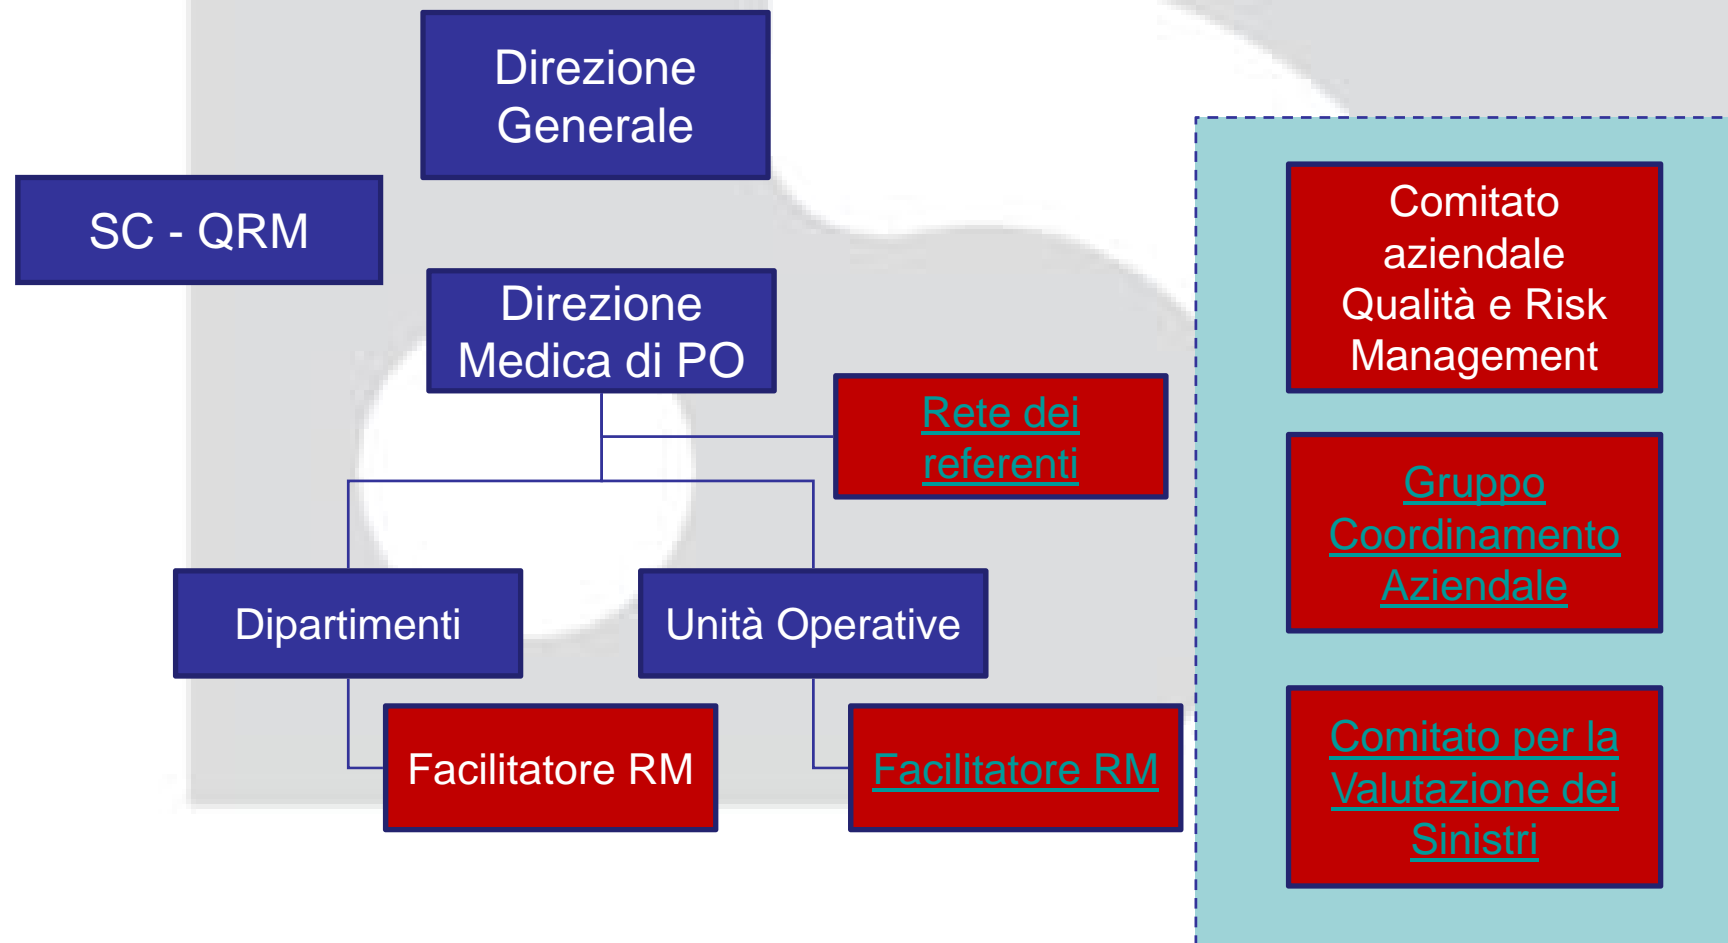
Direzione Generale

SC - QRM

Direzione Medica di PO

Rete dei referenti

Dipartimenti

Unità Operative

Facilitatore RM

Facilitatore RM

Comitato aziendale Qualità e Risk Management

Gruppo Coordinamento Aziendale

Comitato per la Valutazione dei Sinistri